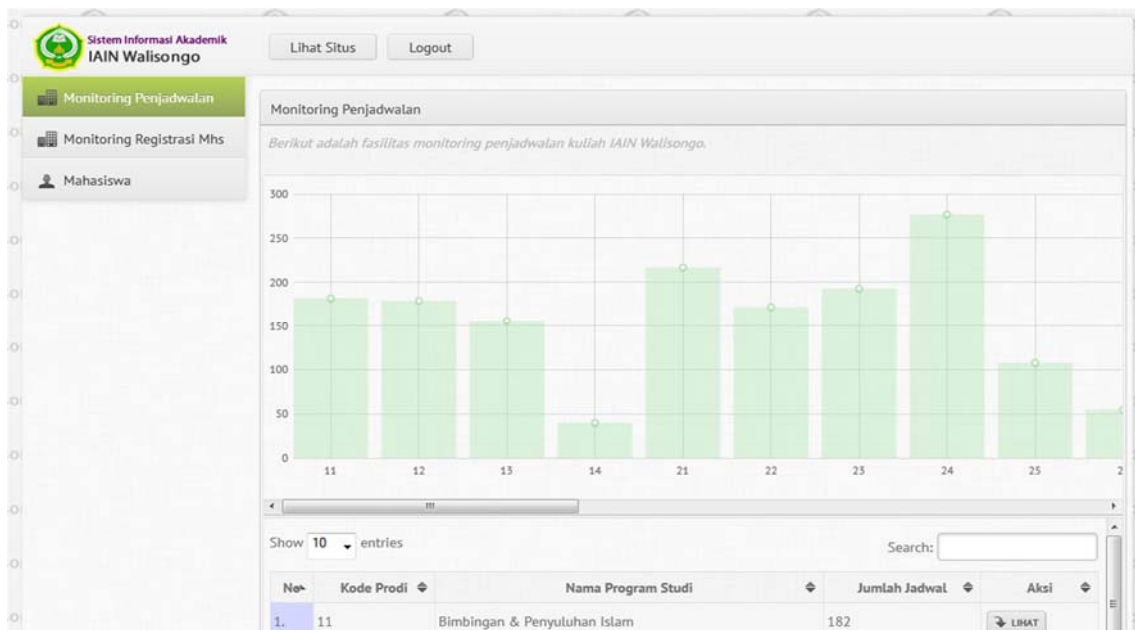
Sistem Informasi Akademik
IAIN Walisongo

Lihat Situs
Logout

Monitoring Penjadwalan
Monitoring Registrasi Mhs
Mahasiswa

Monitoring Penjadwalan

Berikut adalah fasilitas monitoring penjadwalan kuliah IAIN Walisongo.

300
250
200
150
100
50
0

11
12
13
14
21
22
23
24
25
2

Show 10 entries

Search:

| No | Kode Prodi | Nama Program Studi | Jumlah Jadwal | Aksi |
|---|---|---|---|---|
| 1. | 11 | Bimbingan & Penyuluhan Islam | 182 | LIHAT |